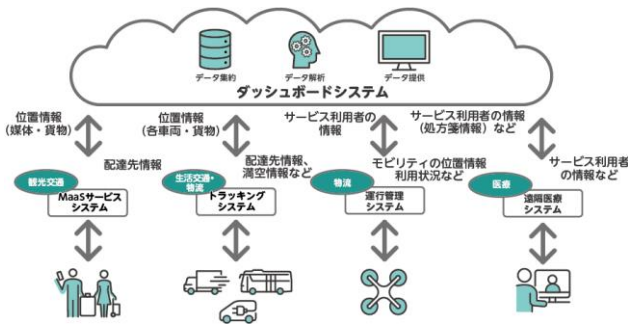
データ集約
データ解析
データ提供
ダッシュボードシステム

位置情報
（媒体・貨物）
配達先情報
観光交通
MaaSサービスシステム

位置情報
（各車両・貨物）
配達先情報、満空情報など
生活交通・物流
トラッキングシステム

サービス利用者の情報
モビリティの位置情報
利用状況など
物流
運行管理システム

サービス利用者の情報
（処方箋情報）など
サービス利用者の情報など
医療
遠隔医療システム